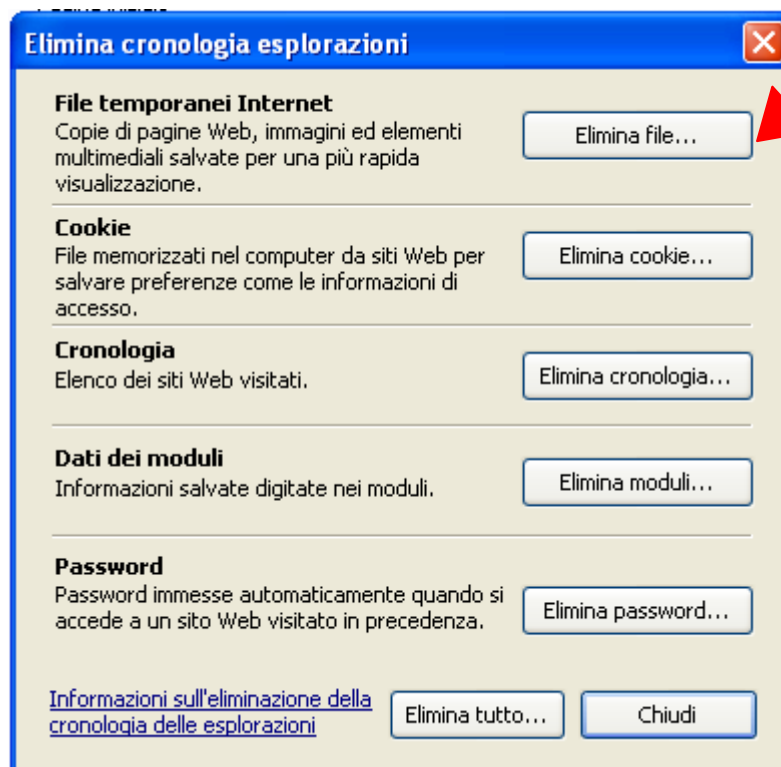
Elimina cronologia esplorazioni

File temporanei Internet
Copie di pagine Web, immagini ed elementi multimediali salvate per una più rapida visualizzazione.

Elimina file...

Cookie
File memorizzati nel computer da siti Web per salvare preferenze come le informazioni di accesso.

Elimina cookie...

Cronologia
Elenco dei siti Web visitati.

Elimina cronologia...

Dati dei moduli
Informazioni salvate digitate nei moduli.

Elimina moduli...

Password
Password immesse automaticamente quando si accede a un sito Web visitato in precedenza.

Elimina password...

Informazioni sull'eliminazione della cronologia delle esplorazioni

Elimina tutto...

Chiudi